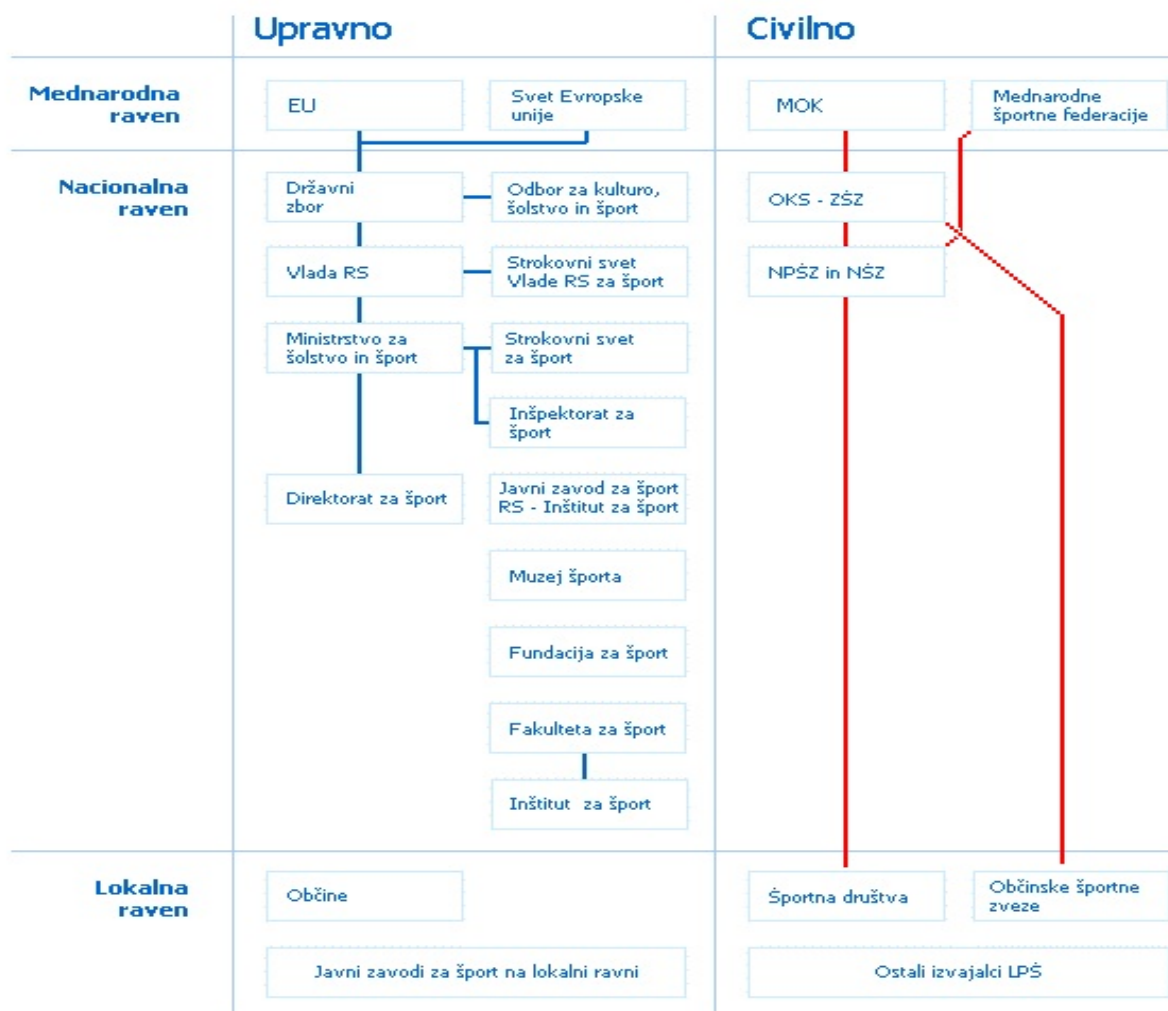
Upravno

Civilno

Mednarodna raven

EU

Svet Evropske unije

MOK

Mednarodne športne federacije

Nacionalna raven

Državni zbor

Odbor za kulturo, šolstvo in šport

OKS - ZŠZ

Vlada RS

Strokovni svet Vlade RS za šport

NPŠZ in NŠZ

Ministrstvo za šolstvo in šport

Strokovni svet za šport

Inšpektorat za šport

Direktorat za šport

Javni zavod za šport RS - Inštitut za šport

Muzej športa

Fundacija za šport

Fakulteta za šport

Inštitut za šport

Lokalna raven

Občine

Športna društva

Občinske športne zveze

Javni zavodi za šport na lokalni ravni

Ostali izvajalci LPŠ